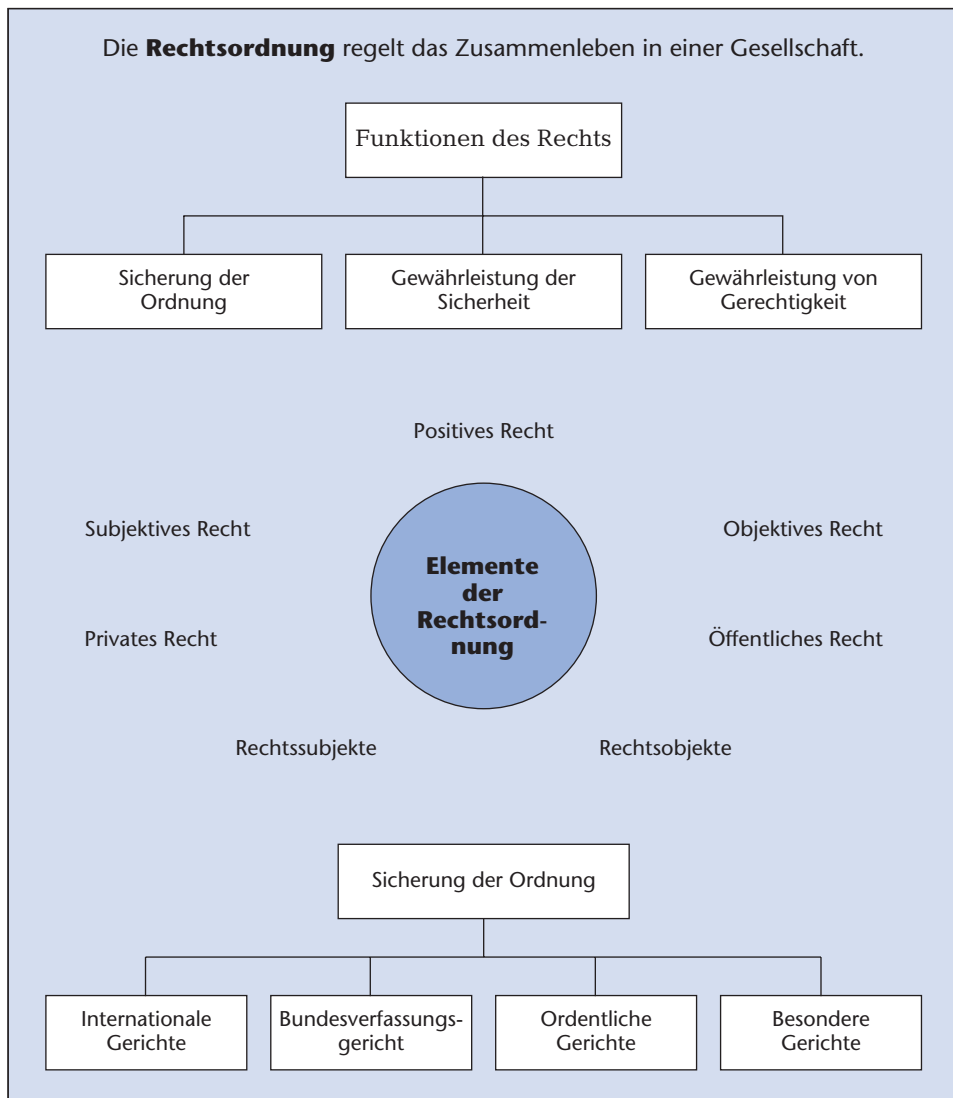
Die **Rechtsordnung** regelt das Zusammenleben in einer Gesellschaft.

Funktionen des Rechts

Sicherung der Ordnung

Gewährleistung der Sicherheit

Gewährleistung von Gerechtigkeit

Positives Recht

Subjektives Recht

Objektives Recht

**Elemente der Rechtsordnung**

Privates Recht

Öffentliches Recht

Rechtssubjekte

Rechtsobjekte

Sicherung der Ordnung

Internationale Gerichte

Bundesverfassungsgericht

Ordentliche Gerichte

Besondere Gerichte